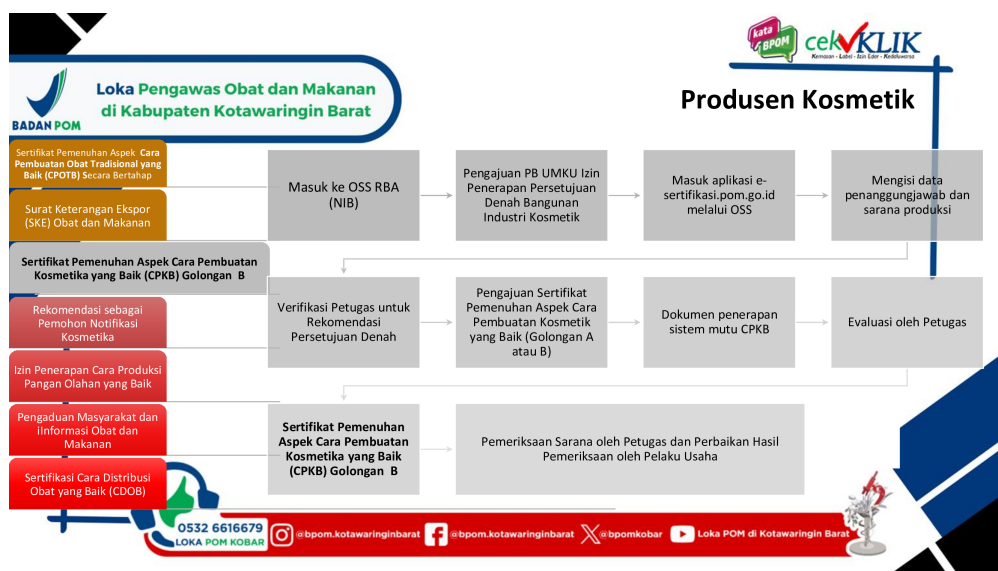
BADAN POM

Loka Pengawas Obat dan Makanan di Kabupaten Kotawaringin Barat

Kata BPOM cekKLIK
Kemasan - Label - Izin Edar - Kedaluwarsa

Produsen Kosmetik

Sertifikat Pemenuhan Aspek Cara Pembuatan Obat Tradisional yang Baik (CPOTB) Secara Bertahap

Surat Keterangan Ekspor (SKE) Obat dan Makanan

Sertifikat Pemenuhan Aspek Cara Pembuatan Kosmetika yang Baik (CPKB) Golongan B

Rekomendasi sebagai Pemohon Notifikasi Kosmetika

Izin Penerapan Cara Produksi Pangan Olahan yang Baik

Pengaduan Masyarakat dan iInformasi Obat dan Makanan

Sertifikasi Cara Distribusi Obat yang Baik (CDOB)

Masuk ke OSS RBA (NIB)

Pengajuan PB UMKU Izin Penerapan Persetujuan Denah Bangunan Industri Kosmetik

Masuk aplikasi e-sertifikasi.pom.go.id melalui OSS

Mengisi data penanggungjawab dan sarana produksi

Verifikasi Petugas untuk Rekomendasi Persetujuan Denah

Pengajuan Sertifikat Pemenuhan Aspek Cara Pembuatan Kosmetik yang Baik (Golongan A atau B)

Dokumen penerapan sistem mutu CPKB

Evaluasi oleh Petugas

Sertifikat Pemenuhan Aspek Cara Pembuatan Kosmetika yang Baik (CPKB) Golongan B

Pemeriksaan Sarana oleh Petugas dan Perbaikan Hasil Pemeriksaan oleh Pelaku Usaha

0532 6616679
LOKA POM KOBAR

@bpom.kotawaringinbarat @bpom.kotawaringinbarat @bpomkobar Loka POM di Kotawaringin Barat